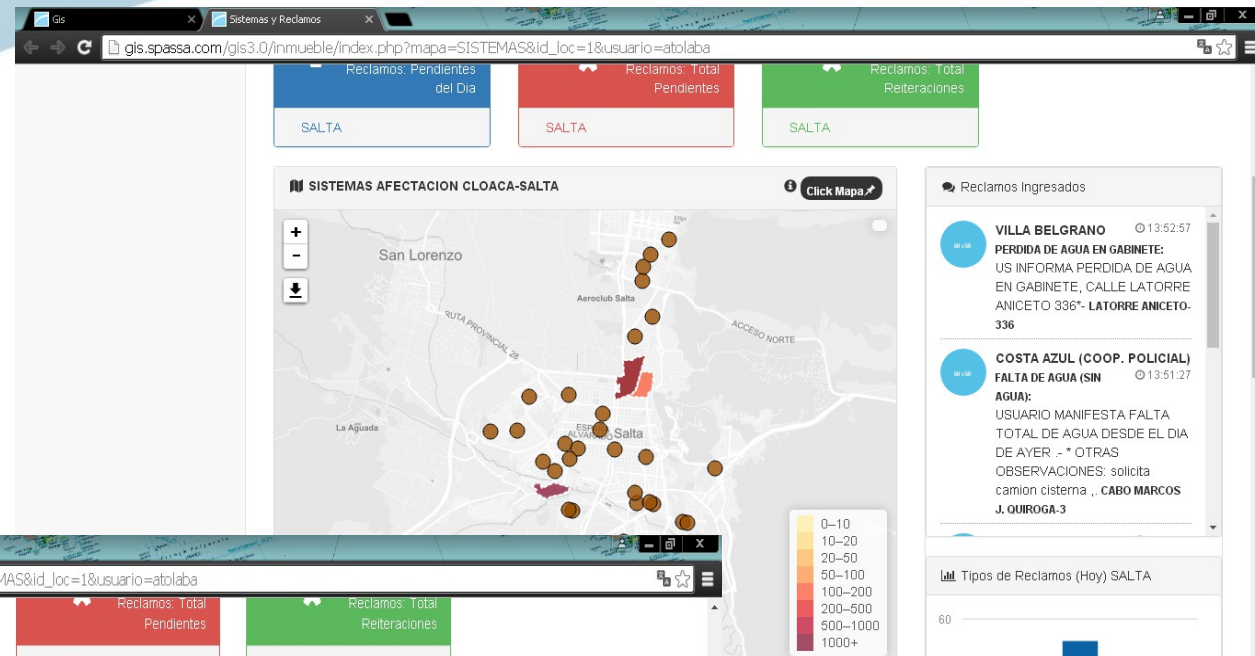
Gis
Sistemas y Reclamos
gis.spassa.com/gis3.0/inmueble/index.php?mapa=SISTEMAS&id_loc=1&usuario=atolaba

Reclamos: Pendientes del Dia
SALTA
Reclamos: Total Pendientes
SALTA
Reclamos: Total Reiteraciones
SALTA

SISTEMAS AFECTACION CLOACA-SALTA
Click Mapa

+
-
San Lorenzo
Aeroclub Salta
RUTA PROVINCIAL 28
ACCESO NORTE
La Aguada
Salta

0–10
10–20
20–50
50–100
100–200
200–500
500–1000
1000+

Reclamos Ingresados

VILLA BELGRANO 13:52:57
PERDIDA DE AGUA EN GABINETE:
US INFORMA PERDIDA DE AGUA EN GABINETE, CALLE LATORRE ANICETO 336"- LATORRE ANICETO-336

COSTA AZUL (COOP. POLICIAL)
FALTA DE AGUA (SIN AGUA): 13:51:27
USUARIO MANIFESTA FALTA TOTAL DE AGUA DESDE EL DIA DE AYER .- * OTRAS OBSERVACIONES: solicita camion cisterna ,. CABO MARCOS J. QUIROGA-3

Tipos de Reclamos (Hoy) SALTA
60

MAS&id_loc=1&usuario=atolaba
Reclamos: Total Pendientes
Reclamos: Total Reiteraciones